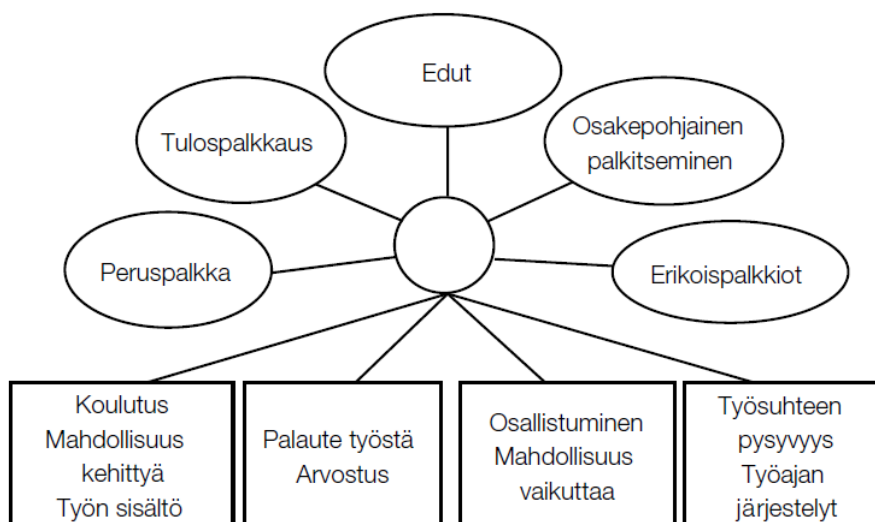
Edut

Tulospalkkaus

Osakepohjainen palkitseminen

Peruspalkka

Erikoispalkkiot

Koulutus
Mahdollisuus kehittyä
Työn sisältö

Palaute työstä
Arvostus

Osallistuminen
Mahdollisuus vaikuttaa

Työsuhteen pysyvyys
Työajan järjestelyt